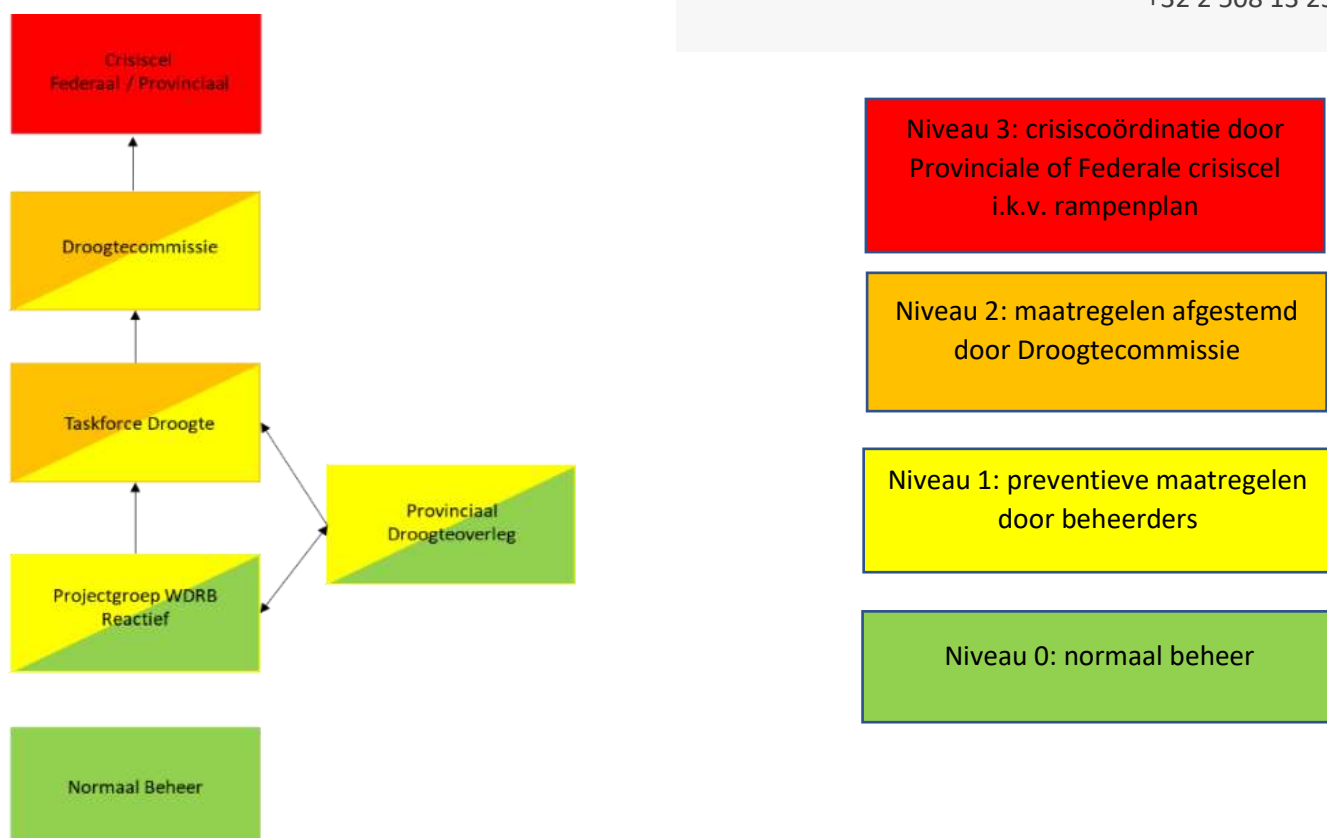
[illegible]

Crisiscel
Federaal / Provinciaal

Droogtecommissie

Taskforce Droogte

Provinciaal
Droogteoverleg

Projectgroep WDRB
Reactief

Normaal Beheer

Niveau 3: crisiscoördinatie door Provinciale of Federale crisiscel i.k.v. rampenplan

Niveau 2: maatregelen afgestemd door Droogtecommissie

Niveau 1: preventieve maatregelen door beheerders

Niveau 0: normaal beheer